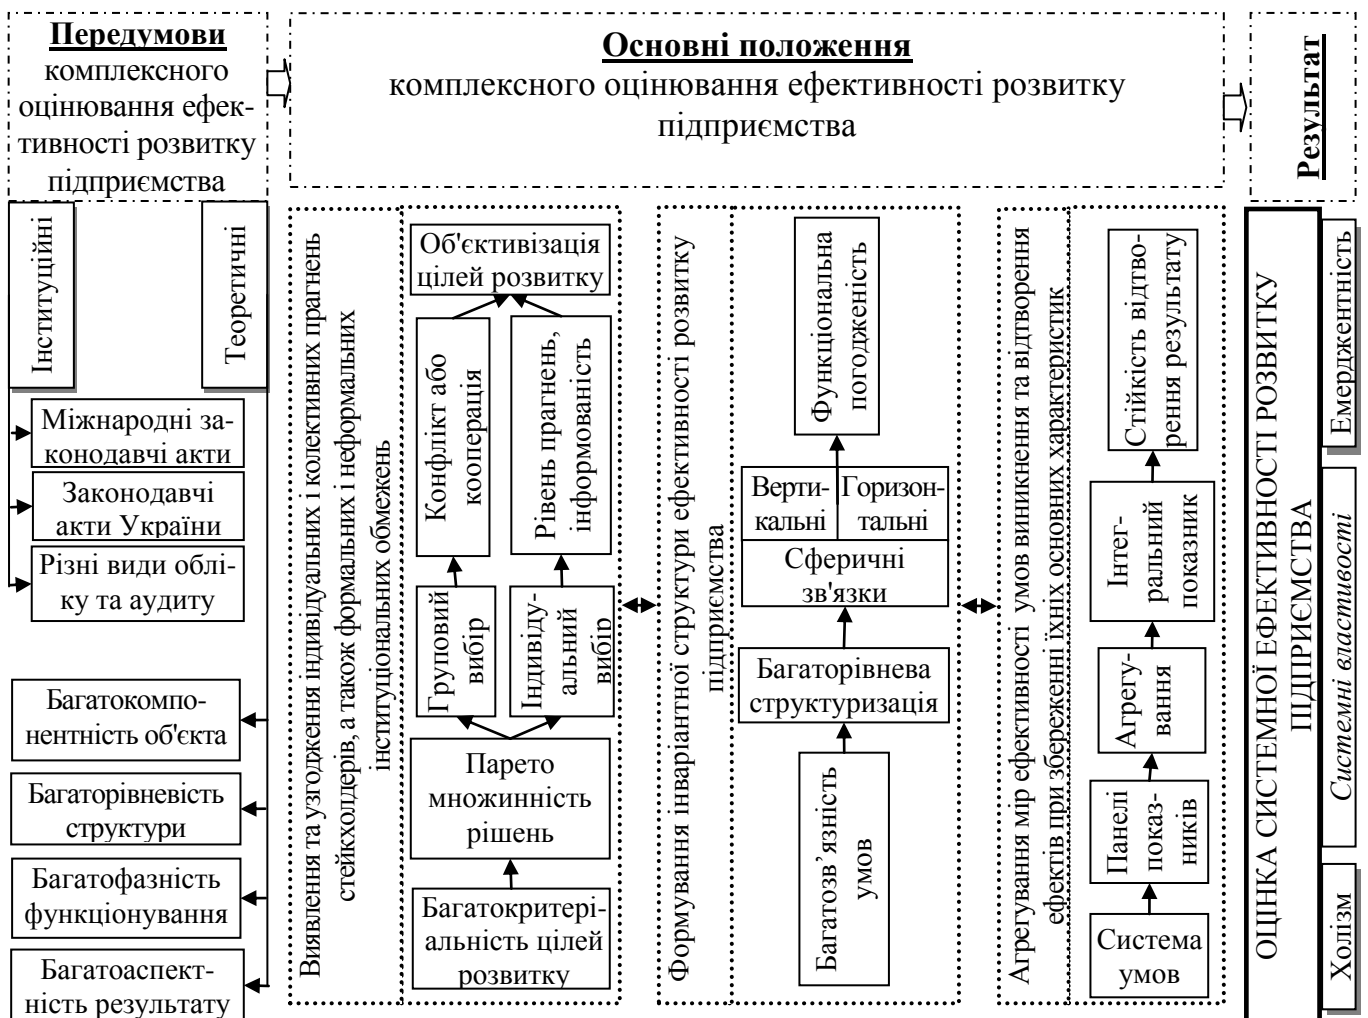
Передумови комплексного оцінювання ефективності розвитку підприємства

Основні положення комплексного оцінювання ефективності розвитку підприємства

Результат

Інституційні

Теоретичні

Міжнародні законодавчі акти

Законодавчі акти України

Різні види обліку та аудиту

Багатокомпонентність об'єкта

Багаторівневість структури

Багатофазність функціонування

Багатоаспектність результату

Виявлення та узгодження індивідуальних і колективних прагнень стейкхолдерів, а також формальних і неформальних інституціональних обмежень

Об'єктивізація цілей розвитку

Конфлікт або кооперація

Рівень прагнень, інформованість

Груповий вибір

Індивідуальний вибір

Парето множинність рішень

Багатокритеріальність цілей розвитку

Формування інваріантної структури ефективності розвитку підприємства

Функціональна погодженість

Вертикальні

Горизонтальні

Сферичні зв'язки

Багаторівнева структуризація

Багатозв'язність умов

Агрегування мір ефективності умов виникнення та відтворення ефектів при збереженні їхніх основних характеристик

Стійкість відтворення результату

Інтегральний показник

Агрегування

Панелі показників

Система умов

ОЦІНКА СИСТЕМНОЇ ЕФЕКТИВНОСТІ РОЗВИТКУ ПІДПРИЄМСТВА

Емерджентність

Системні властивості

Холізм